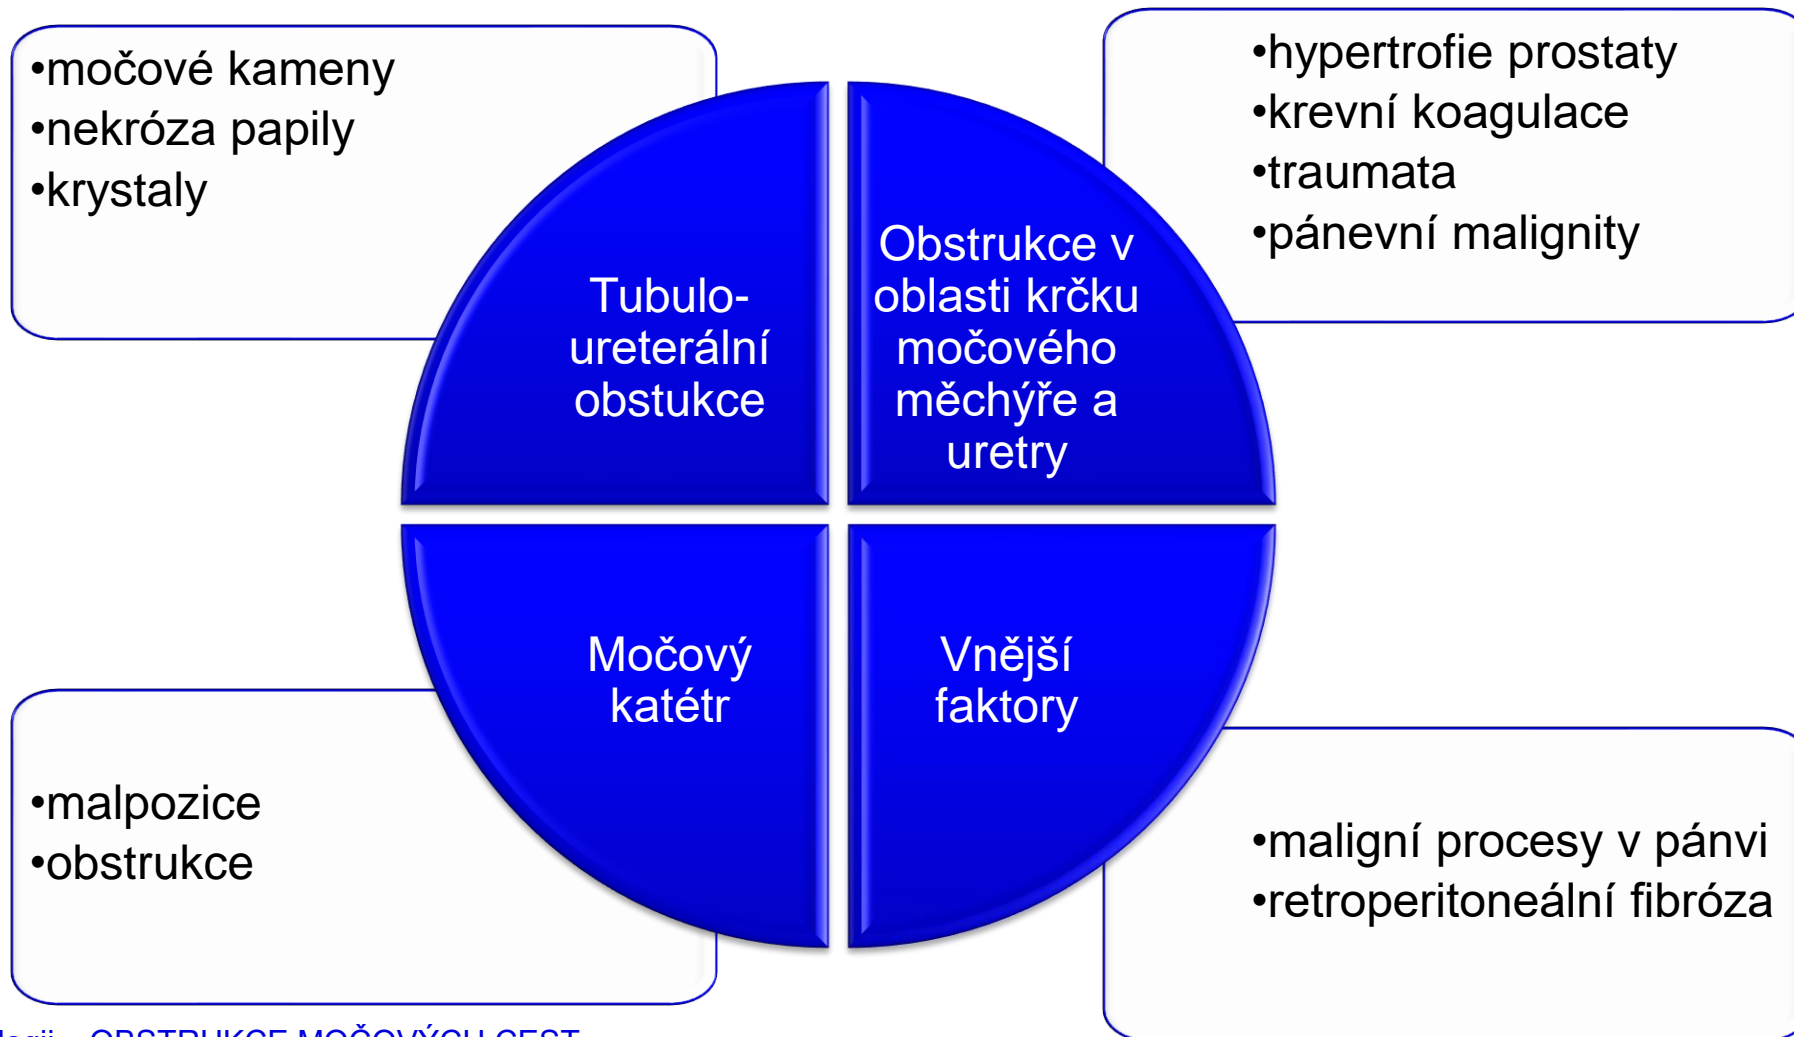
•močové kameny
•nekróza papily
•krystaly

Tubulo-ureterální obstukce

Obstrukce v oblasti krčku močového měchýře a uretry

•hypertrofie prostaty
•krevní koagulace
•traumata
•pánevní malignity

Močový katétr

Vnější faktory

•malpozice
•obstrukce

•maligní procesy v pánvi
•retroperitoneální fibróza

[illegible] – OBSTRUKCE MOČOVÝCH CEST